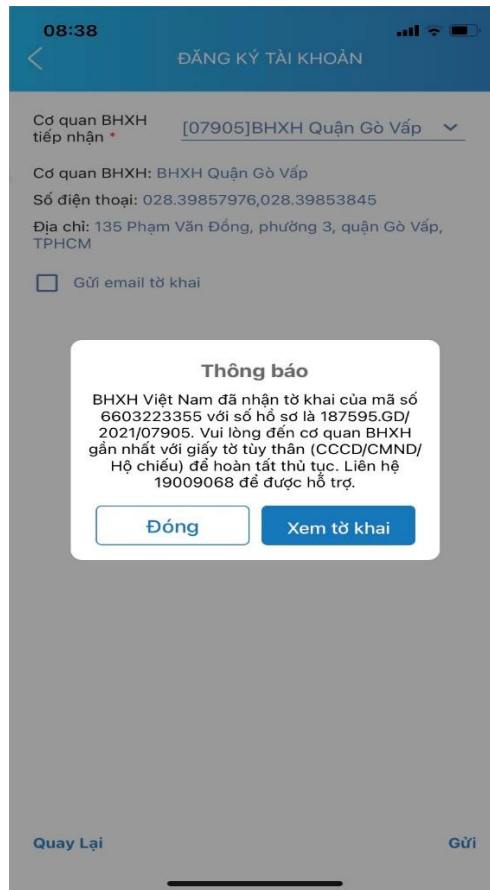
08:38

ĐĂNG KÝ TÀI KHOẢN

Cơ quan BHXH tiếp nhận *
[07905]BHXH Quận Gò Vấp

Cơ quan BHXH: BHXH Quận Gò Vấp

Số điện thoại: 028.39857976,028.39853845

Địa chỉ: 135 Phạm Văn Đồng, phường 3, quận Gò Vấp, TPHCM

Gửi email tờ khai

Thông báo

BHXH Việt Nam đã nhận tờ khai của mã số 6603223355 với số hồ sơ là 187595.GD/2021/07905. Vui lòng đến cơ quan BHXH gần nhất với giấy tờ tùy thân (CCCD/CMND/Hộ chiếu) để hoàn tất thủ tục. Liên hệ 19009068 để được hỗ trợ.

Đóng

Xem tờ khai

Quay Lại

Gửi